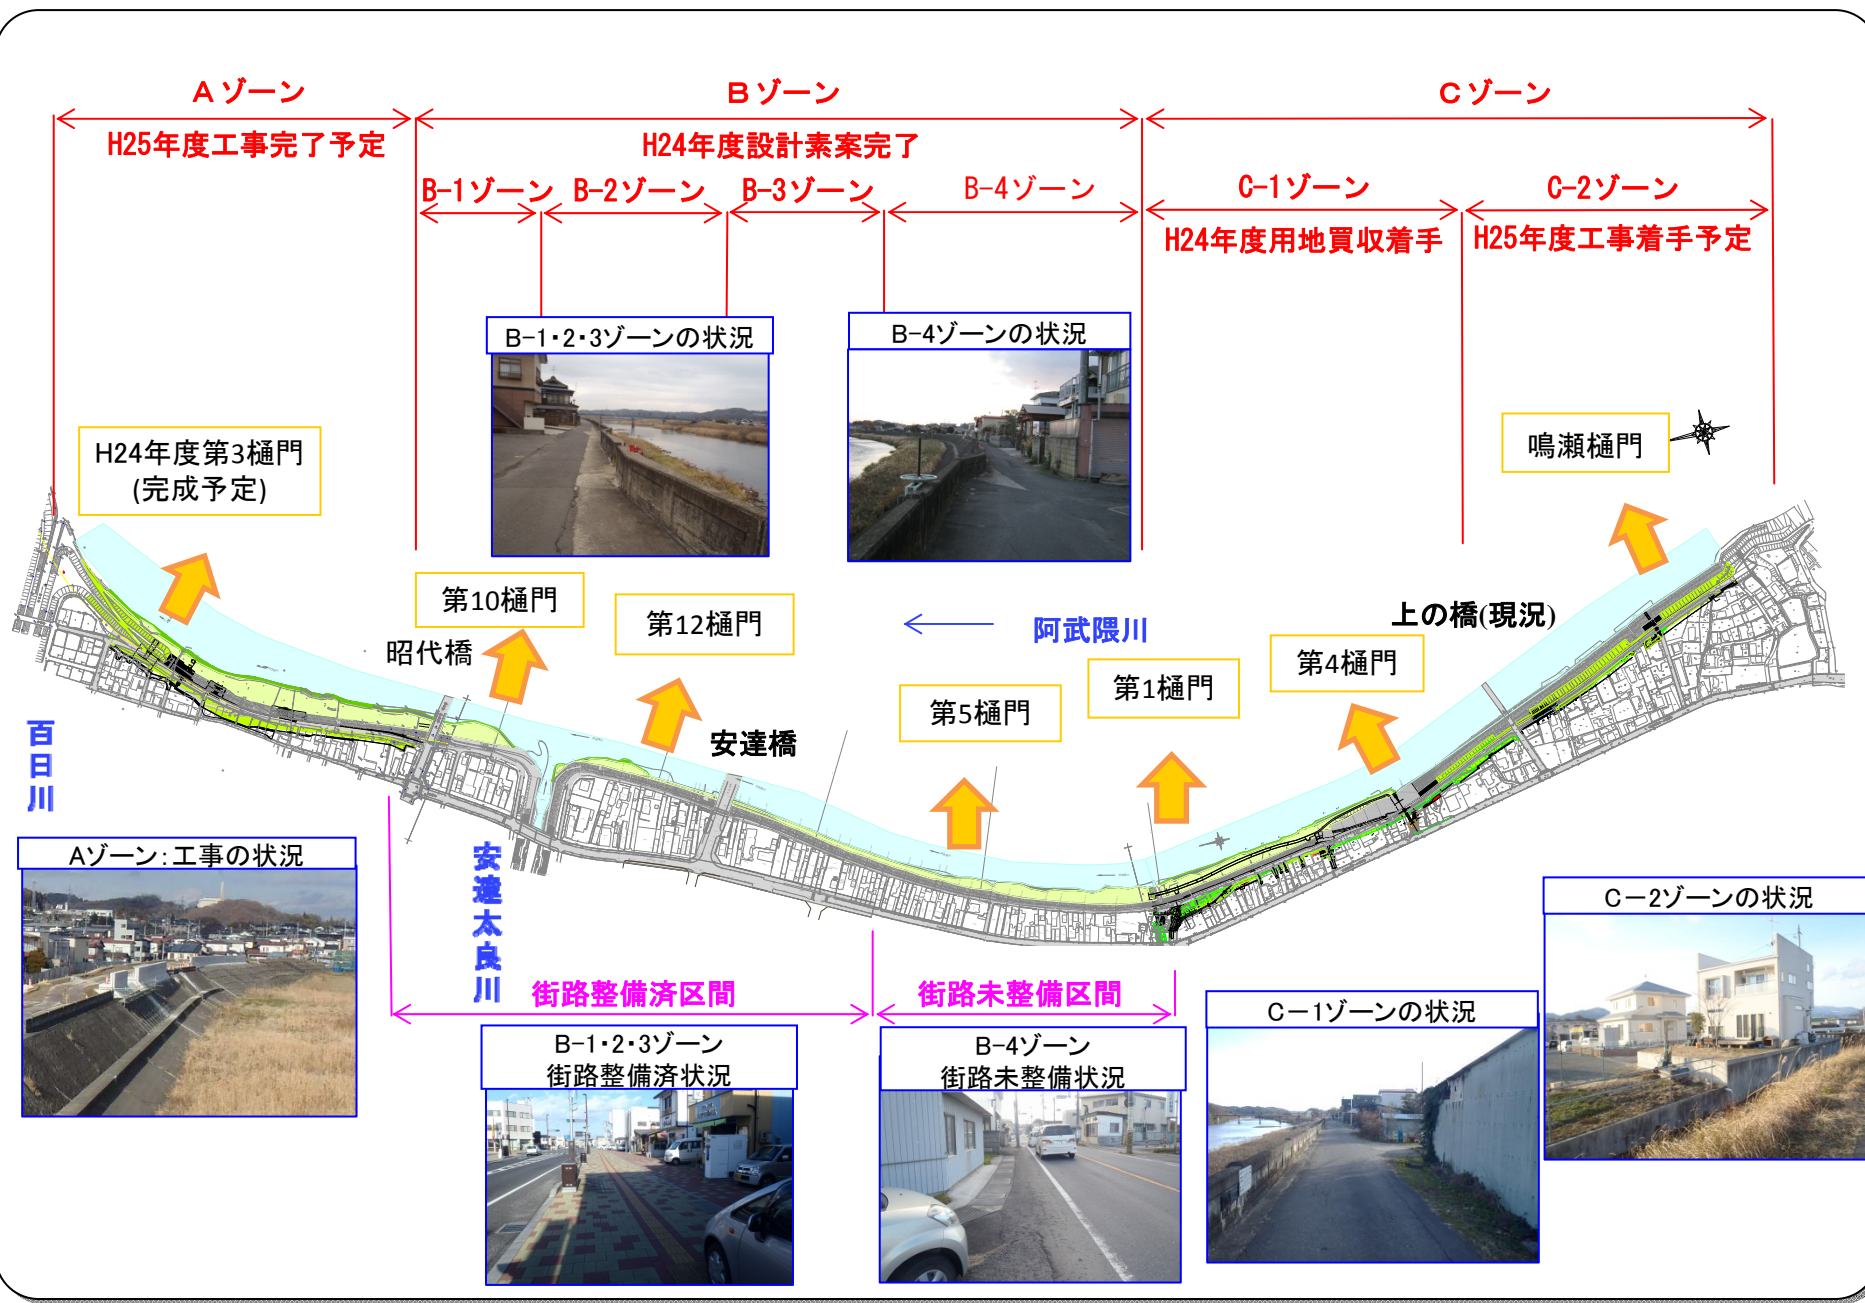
Aゾーン
H25年度工事完了予定

Bゾーン
H24年度設計素案完了

Cゾーン

B-1ゾーン B-2ゾーン B-3ゾーン B-4ゾーン

C-1ゾーン
H24年度用地買収着手

C-2ゾーン
H25年度工事着手予定

B-1・2・3ゾーンの状況

B-4ゾーンの状況

H24年度第3樋門
(完成予定)

鳴瀬樋門

第10樋門

第12樋門

昭代橋

阿武隈川

上の橋(現況)

第4樋門

第1樋門

第5樋門

安達橋

百日川

安達太良川

Aゾーン:工事の状況

街路整備済区間

街路未整備区間

B-1・2・3ゾーン
街路整備済状況

B-4ゾーン
街路未整備状況

C−1ゾーンの状況

C−2ゾーンの状況